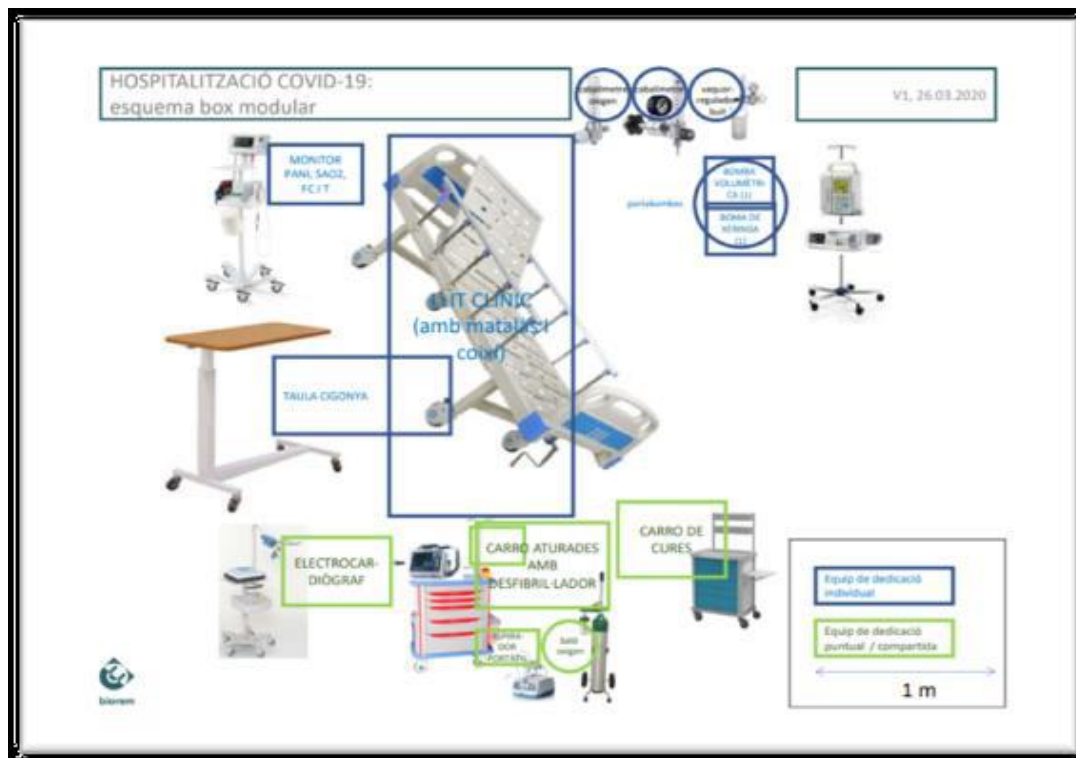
HOSPITALITZACIÓ COVID-19:
esquema box modular

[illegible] oxigen

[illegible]

vaquer regulador buit

V1, 26.03.2020

MONITOR PANI, SAO2, FC I T

BOMBA VOLUMÈTRICA (1)

portabombes

BOMBA DE XERINGA (1)

LLIT CLÍNIC (amb matalàs i coixí)

TAULA CIGONYA

ELECTROCAR-DIÒGRAF

CARRO ATURADES AMB DESFIBRIL·LADOR

CARRO DE CURES

ASPIRADOR PORTÀTIL

bala oxigen

Equip de dedicació individual

Equip de dedicació puntual / compartida

1 m

biorem